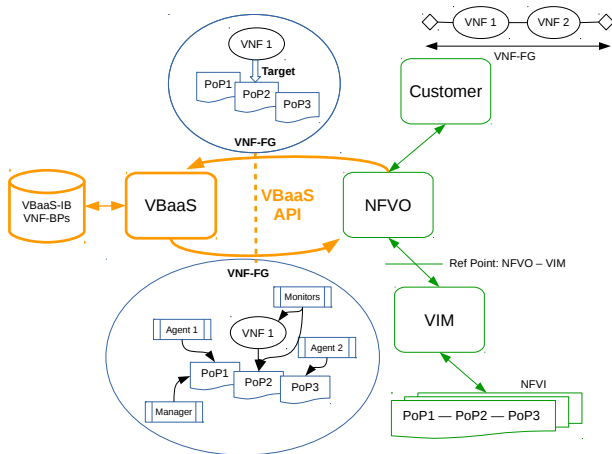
VNF 1

VNF 2

VNF-FG

VNF 1

Target

PoP1

PoP2

PoP3

VNF-FG

Customer

VBaaS-IB
VNF-BPs

VBaaS

VBaaS
API

NFVO

VNF-FG

Ref Point: NFVO – VIM

Monitors

Agent 1

VNF 1

Agent 2

VIM

PoP1

PoP2

PoP3

NFVI

Manager

PoP1 — PoP2 — PoP3